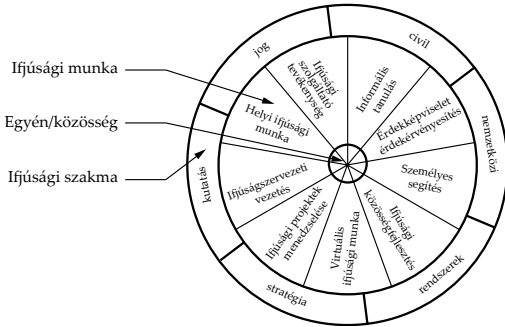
Ifjúsági munka

Egyén/közösség

Ifjúsági szakma

jog

civil

nemzetközi

rendszerek

stratégia

kutatás

Ifjúsági szolgáltató tevékenység

Informális tanulás

Érdekképviselet érdekérvényesítés

Személyes segítés

Ifjúsági közösségfejlesztés

Virtuális ifjúsági munka

Ifjúsági projektek menedzselése

Ifjúságszervezeti vezetés

Helyi ifjúsági munka